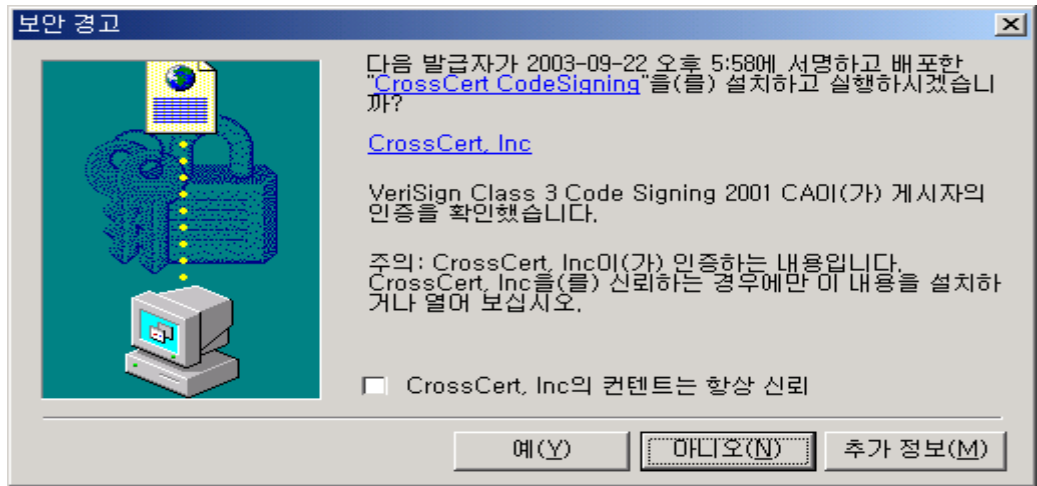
보안 경고

다음 발급자가 2003-09-22 오후 5:58에 서명하고 배포한 "CrossCert CodeSigning"을(를) 설치하고 실행하시겠습니까?

CrossCert, Inc

VeriSign Class 3 Code Signing 2001 CA이(가) 게시자의 인증을 확인했습니다.

주의: CrossCert, Inc이(가) 인증하는 내용입니다. CrossCert, Inc을(를) 신뢰하는 경우에만 이 내용을 설치하거나 열어 보십시오.

CrossCert, Inc의 컨텐트는 항상 신뢰

예(Y) 아니오(N) 추가 정보(M)